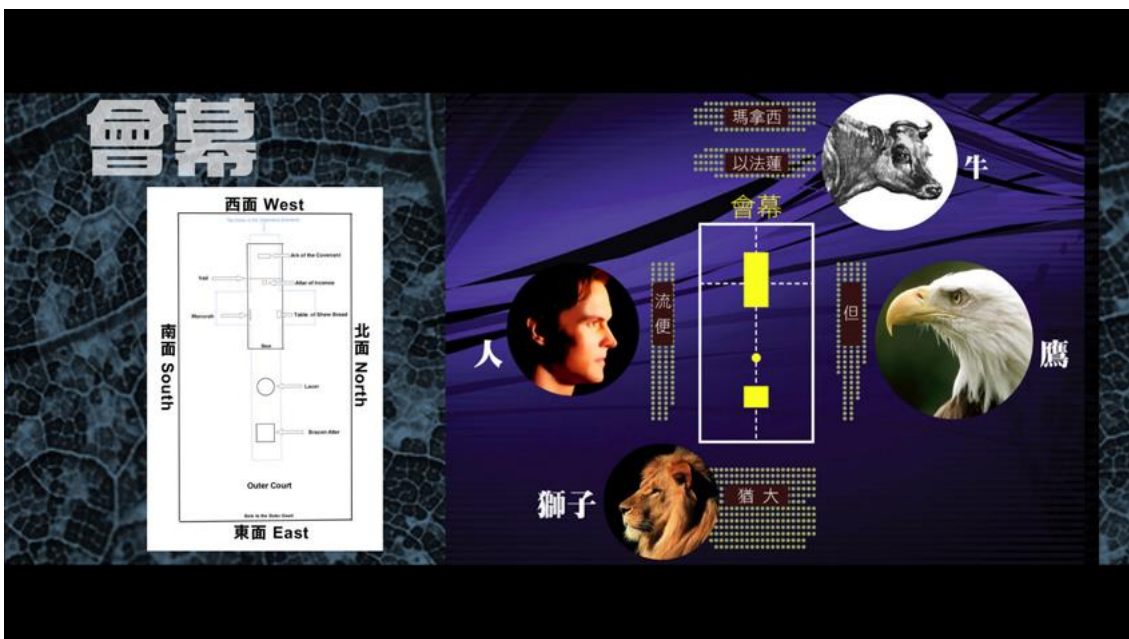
會幕

西面 West

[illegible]

Ark of the Covenant

Veil

Altar of Incense

Menorah

Table of Show Bread

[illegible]

Laver

Brazen Altar

Outer Court

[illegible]

南面 South

北面 North

東面 East

瑪拿西

以法蓮

牛

會幕

流便

但

人

鷹

獅子

猶大